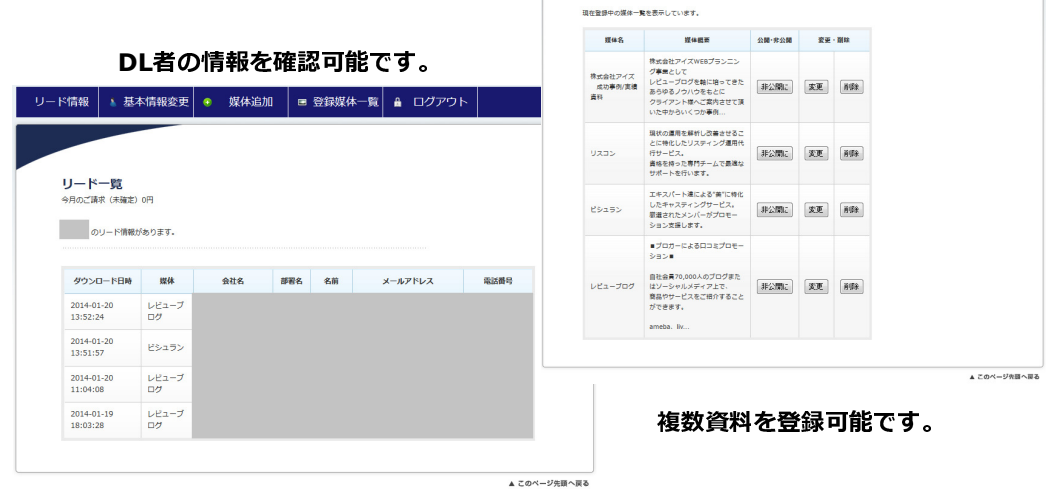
DL者の情報を確認可能です。

リード情報 | 基本情報変更 | 媒体追加 | 登録媒体一覧 | ログアウト

リード一覧

今月のご請求（未確定）0円

のリード情報があります。

| ダウンロード日時 | 媒体 | 会社名 | 部署名 | 名前 | メールアドレス | 電話番号 |
|---|---|---|---|---|---|---|
| 2014-01-20 13:52:24 | レビューブログ | | | | | |
| 2014-01-20 13:51:57 | ビシュラン | | | | | |
| 2014-01-20 11:04:08 | レビューブログ | | | | | |
| 2014-01-19 18:03:28 | レビューブログ | | | | | |

▲ このページ先頭へ戻る

現在登録中の媒体一覧を表示しています。

| 媒体名 | 媒体概要 | 公開・非公開 | 変更・削除 | |
|---|---|---|---|---|
| 株式会社アイズ 成功事例/実績資料 | 株式会社アイズWEBプランニング事業として レビューブログを軸に培ってきたあらゆるノウハウをもとに クライアント様へご案内させて頂いた中からいくつか事例... | 非公開に | 変更 | 削除 |
| リスコン | 現状の運用を解析し改善させることに特化したリスティング運用代行サービス。 資格を持った専門チームで最適なサポートを行います。 | 非公開に | 変更 | 削除 |
| ビシュラン | エキスパート達による"美"に特化したキャスティングサービス。 厳選されたメンバーがプロモーション支援します。 | 非公開に | 変更 | 削除 |
| レビューブログ | ■ブロガーによる口コミプロモーション■ 自社会員70,000人のブログまたはソーシャルメディア上で、 商品やサービスをご紹介することができます。 ameba、liv... | 非公開に | 変更 | 削除 |

▲ このページ先頭へ戻る

複数資料を登録可能です。